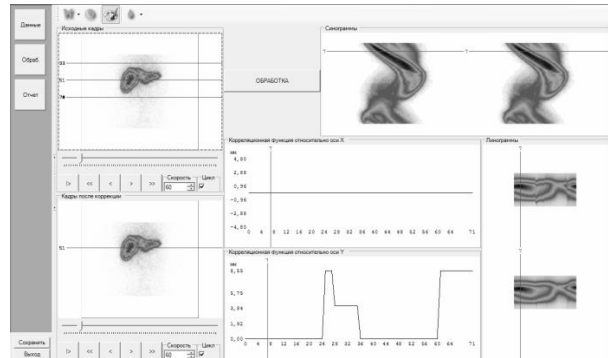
Данные

Обраб.

Отчет

Исходные кадры

S3

S1

S2

Скорость 60 Цикл

Кадры после коррекции

S1

Скорость 60 Цикл

Сохранить

Выход

ОБРАБОТКА

Синограммы

Корреляционная функция относительно оси X

мм

4,80

2,88

0,96

-0,96

-2,88

-4,80

0 4 8 12 16 20 24 28 32 36 40 44 48 52 56 60 64 71

Корреляционная функция относительно оси Y

мм

9,55

5,73

1,92

0,00

0 4 8 12 16 20 24 28 32 36 40 44 48 52 56 60 64 71

Линограммы